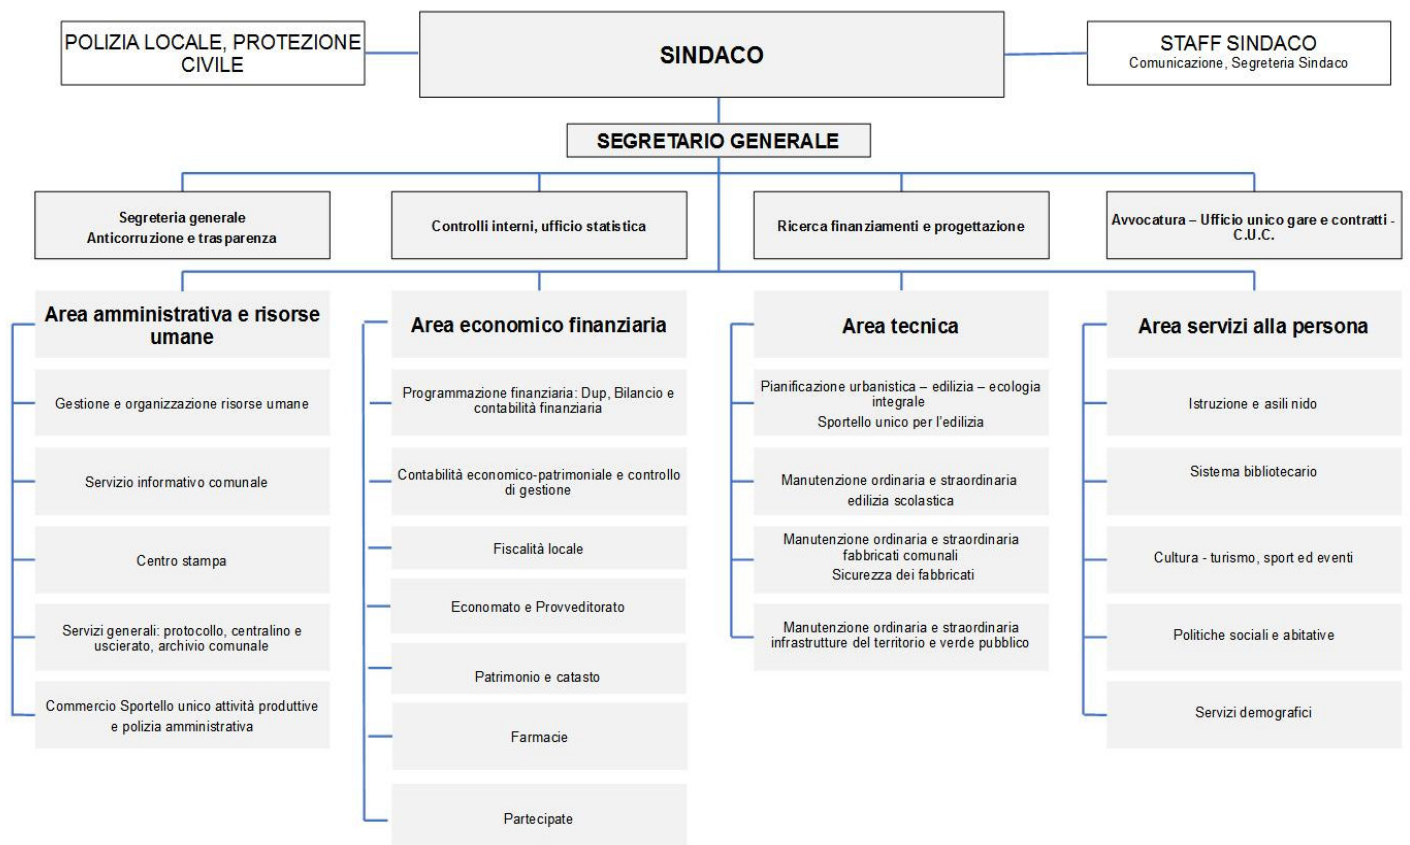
POLIZIA LOCALE, PROTEZIONE CIVILE

SINDACO

STAFF SINDACO
Comunicazione, Segreteria Sindaco

SEGRETARIO GENERALE

Segreteria generale
Anticorruzione e trasparenza

Controlli interni, ufficio statistica

Ricerca finanziamenti e progettazione

Avvocatura – Ufficio unico gare e contratti - C.U.C.

Area amministrativa e risorse umane

Gestione e organizzazione risorse umane

Servizio informativo comunale

Centro stampa

Servizi generali: protocollo, centralino e uscierato, archivio comunale

Commercio Sportello unico attività produttive e polizia amministrativa

Area economico finanziaria

Programmazione finanziaria: Dup, Bilancio e contabilità finanziaria

Contabilità economico-patrimoniale e controllo di gestione

Fiscalità locale

Economato e Provveditorato

Patrimonio e catasto

Farmacie

Partecipate

Area tecnica

Pianificazione urbanistica – edilizia – ecologia integrale
Sportello unico per l'edilizia

Manutenzione ordinaria e straordinaria edilizia scolastica

Manutenzione ordinaria e straordinaria fabbricati comunali
Sicurezza dei fabbricati

Manutenzione ordinaria e straordinaria infrastrutture del territorio e verde pubblico

Area servizi alla persona

Istruzione e asili nido

Sistema bibliotecario

Cultura - turismo, sport ed eventi

Politiche sociali e abitative

Servizi demografici